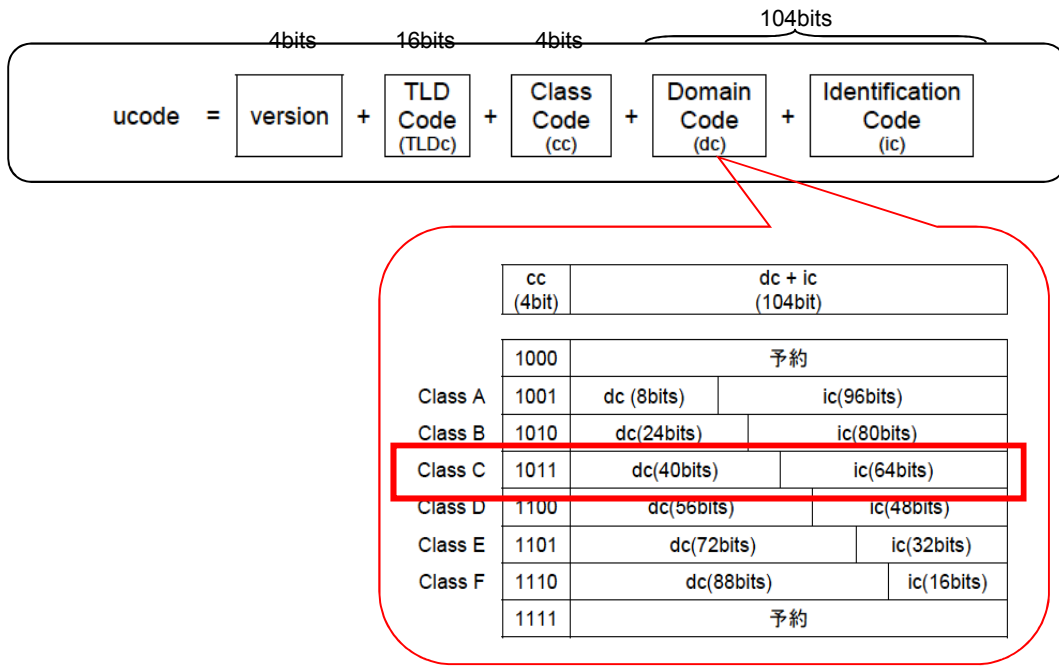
104bits

4bits 16bits 4bits

ucode = version + TLD Code (TLDc) + Class Code (cc) + Domain Code (dc) + Identification Code (ic)

| cc (4bit) | dc + ic (104bit) | |
|---|---|---|

| | | | |
|---|---|---|---|
| | 1000 | 予約 | |
| Class A | 1001 | dc (8bits) | ic(96bits) |
| Class B | 1010 | dc(24bits) | ic(80bits) |
| Class C | 1011 | dc(40bits) | ic(64bits) |
| Class D | 1100 | dc(56bits) | ic(48bits) |
| Class E | 1101 | dc(72bits) | ic(32bits) |
| Class F | 1110 | dc(88bits) | ic(16bits) |
| | 1111 | 予約 | |